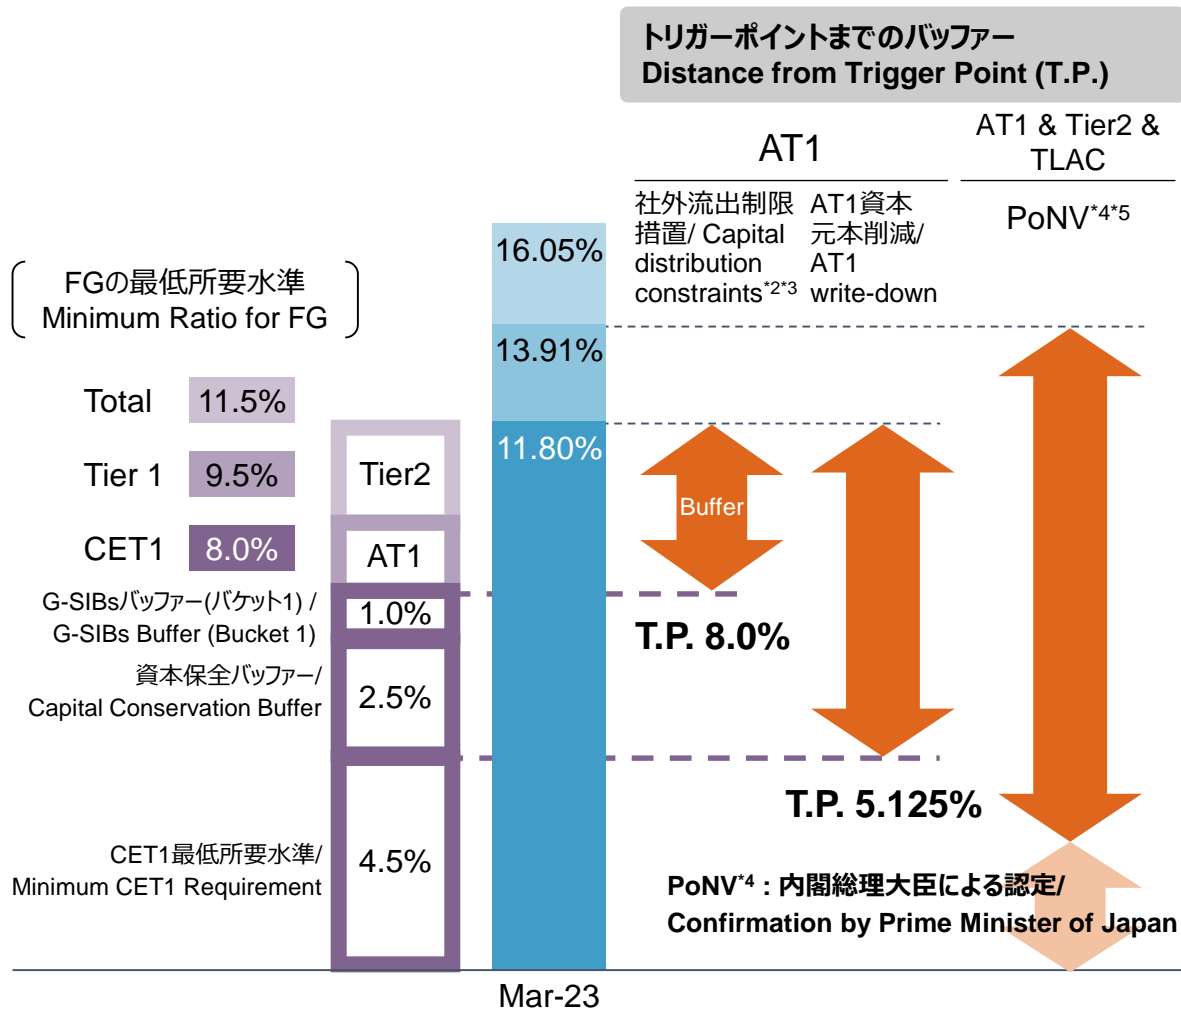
トリガーポイントまでのバッファー
Distance from Trigger Point (T.P.)

AT1

AT1 & Tier2 & TLAC

社外流出制限措置/ Capital distribution constraints$^{*2*3}$

AT1資本元本削減/ AT1 write-down

PoNV$^{*4*5}$

FGの最低所要水準
Minimum Ratio for FG

Total 11.5%

Tier 1 9.5%

CET1 8.0%

Tier2

AT1

G-SIBsバッファー(バケット1) / G-SIBs Buffer (Bucket 1)

1.0%

資本保全バッファー/ Capital Conservation Buffer

2.5%

CET1最低所要水準/ Minimum CET1 Requirement

4.5%

16.05%

13.91%

11.80%

Buffer

T.P. 8.0%

T.P. 5.125%

PoNV$^{*4}$ : 内閣総理大臣による認定/
Confirmation by Prime Minister of Japan

Mar-23